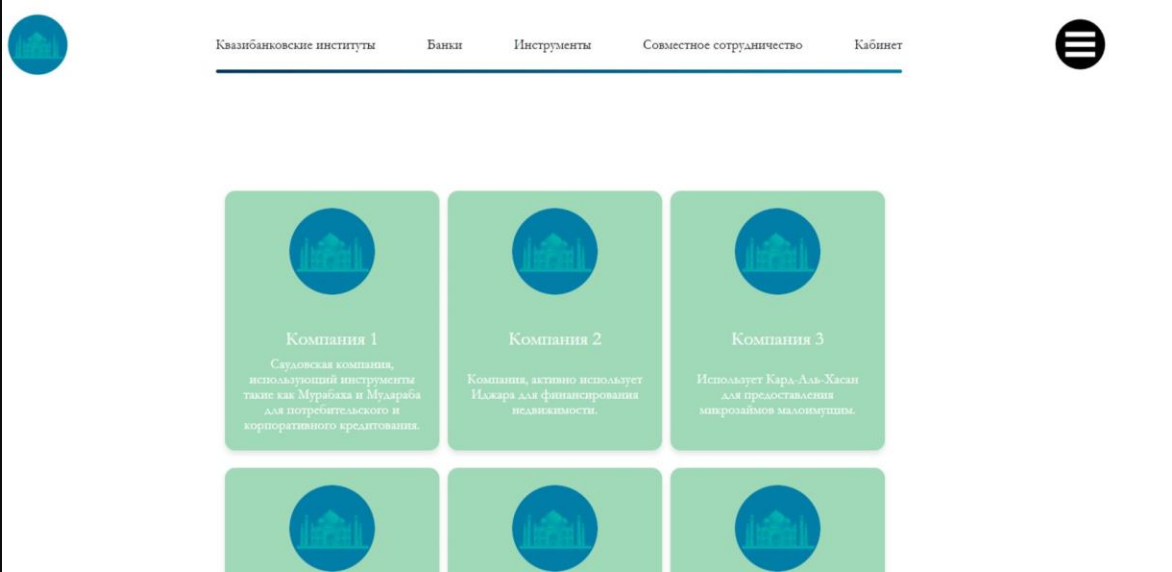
Квазибанковские институты Банки Инструменты Совместное сотрудничество Кабинет

Компания 1

Саудовская компания, использующий инструменты такие как Мурабаха и Мудараба для потребительского и корпоративного кредитования.

Компания 2

Компания, активно использует Иджара для финансирования недвижимости.

Компания 3

Использует Кард-Аль-Хасан для предоставления микрозаймов малоимущим.